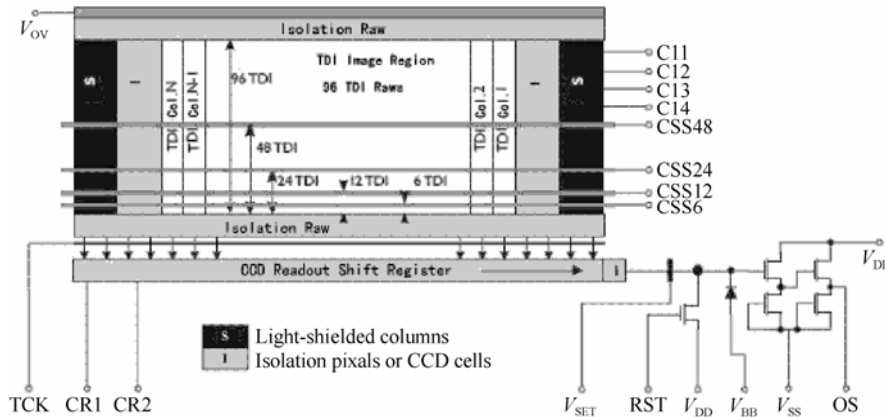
$V_{OV}$

Isolation Raw

S

I

Col.N

Col.N-1

96 TDI

TDI Image Region

96 TDI Raws

Col.2

Col.1

I

S

C11

C12

C13

C14

TDI

TDI

48 TDI

TDI

TDI

CSS48

24 TDI

12 TDI

6 TDI

CSS24

CSS12

CSS6

Isolation Raw

CCD Readout Shift Register

I

$V_{DI}$

S Light-shielded columns

I Isolation pixals or CCD cells

TCK

CR1

CR2

$V_{SET}$

RST

$V_{DD}$

$V_{BB}$

$V_{SS}$

OS